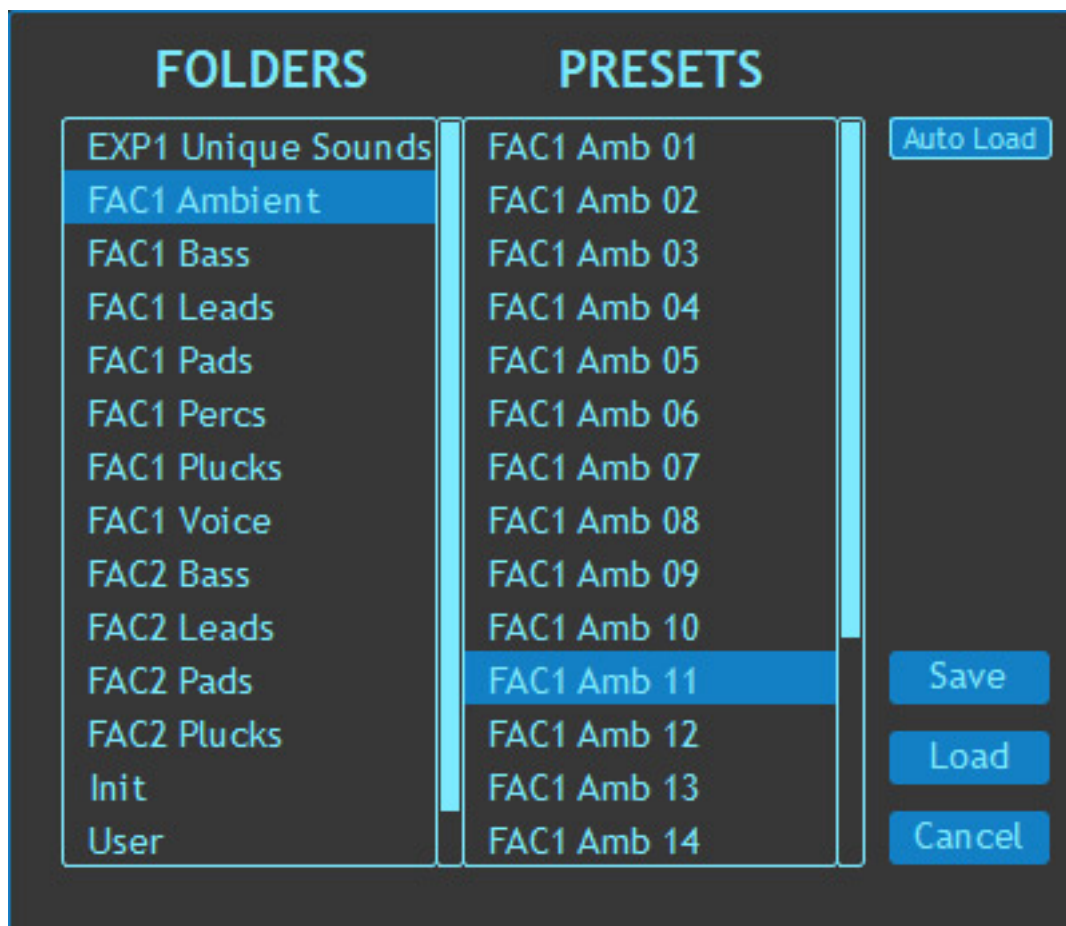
FOLDERS

EXP1 Unique Sounds
FAC1 Ambient
FAC1 Bass
FAC1 Leads
FAC1 Pads
FAC1 Percs
FAC1 Plucks
FAC1 Voice
FAC2 Bass
FAC2 Leads
FAC2 Pads
FAC2 Plucks
Init
User

PRESETS

FAC1 Amb 01
FAC1 Amb 02
FAC1 Amb 03
FAC1 Amb 04
FAC1 Amb 05
FAC1 Amb 06
FAC1 Amb 07
FAC1 Amb 08
FAC1 Amb 09
FAC1 Amb 10
FAC1 Amb 11
FAC1 Amb 12
FAC1 Amb 13
FAC1 Amb 14

Auto Load

Save

Load

Cancel